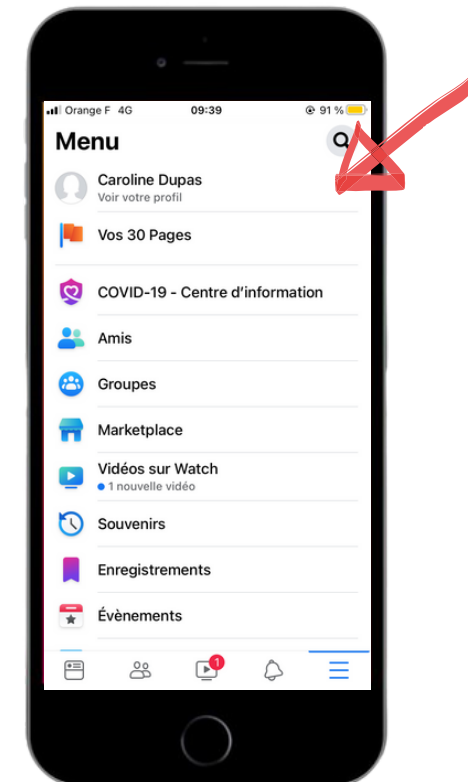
Orange F 4G 09:39 91 %

Menu

Caroline Dupas
Voir votre profil

Vos 30 Pages

COVID-19 - Centre d'information

Amis

Groupes

Marketplace

Vidéos sur Watch
1 nouvelle vidéo

Souvenirs

Enregistrements

Évènements

1